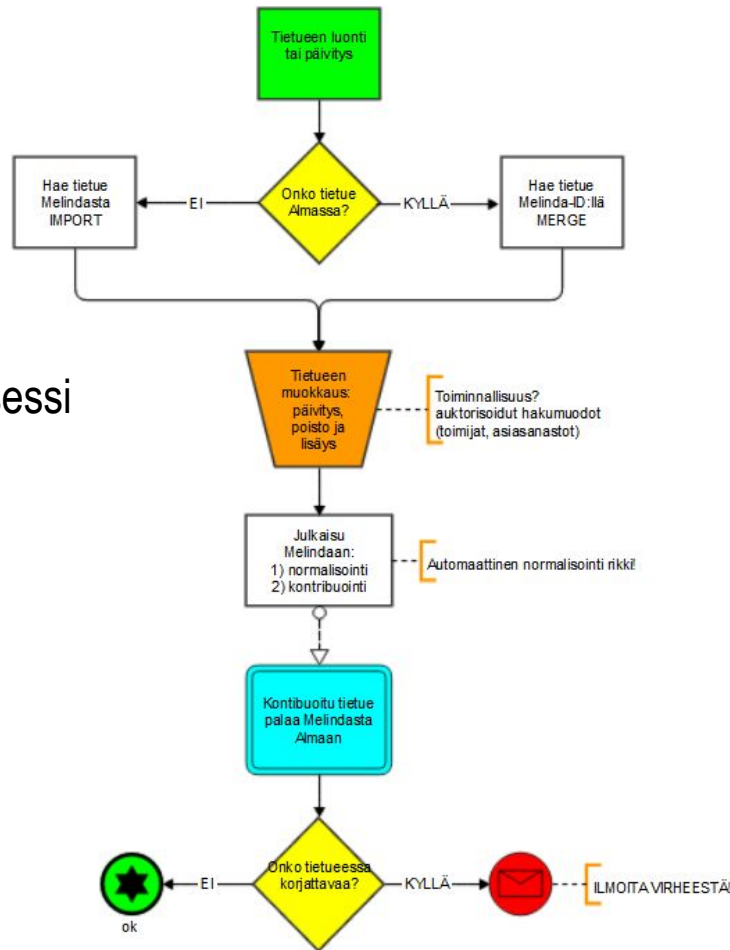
Tietueen luonti tai päivitys

Hae tietue Melindasta IMPORT

EI

Onko tietue Almassa?

KYLLÄ

Hae tietue Melinda-ID:llä MERGE

essi

Tietueen muokkaus: päivitys, poisto ja lisäys

Toiminnallisuus? auktorisoidut hakumuodot (toimijat, asiasanastot)

Julkaisu Melindaan: 1) normalisointi 2) kontribuointi

Automaattinen normalisointi rikki!

Kontibuoitu tietue palaa Melindasta Almaan

ok

EI

Onko tietueessa korjattavaa?

KYLLÄ

ILMOITA VIRHEESTÄ